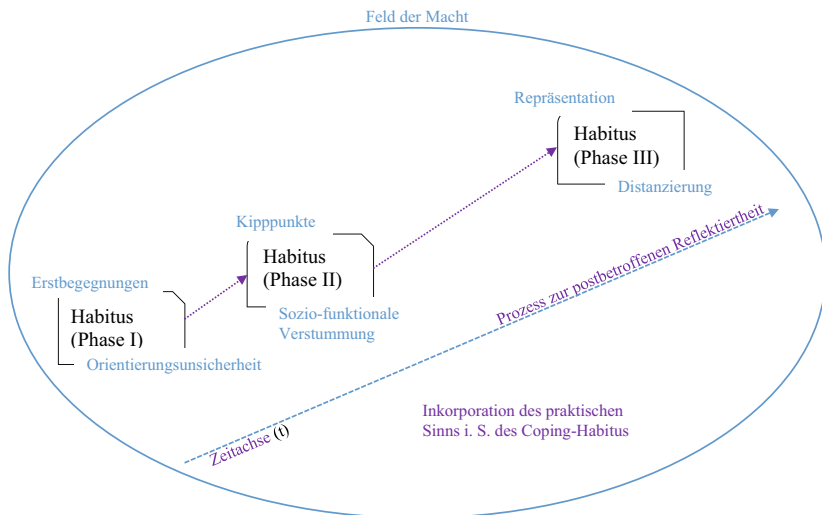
Feld der Macht

Repräsentation

Habitus
(Phase III)

Distanzierung

Kipppunkte

Habitus
(Phase II)

Sozio-funktionale Verstummung

Erstbegegnungen

Habitus
(Phase I)

Orientierungsunsicherheit

Prozess zur postbetroffenen Reflektiertheit

Zeitachse (t)

Inkorporation des praktischen Sinns i. S. des Coping-Habitus